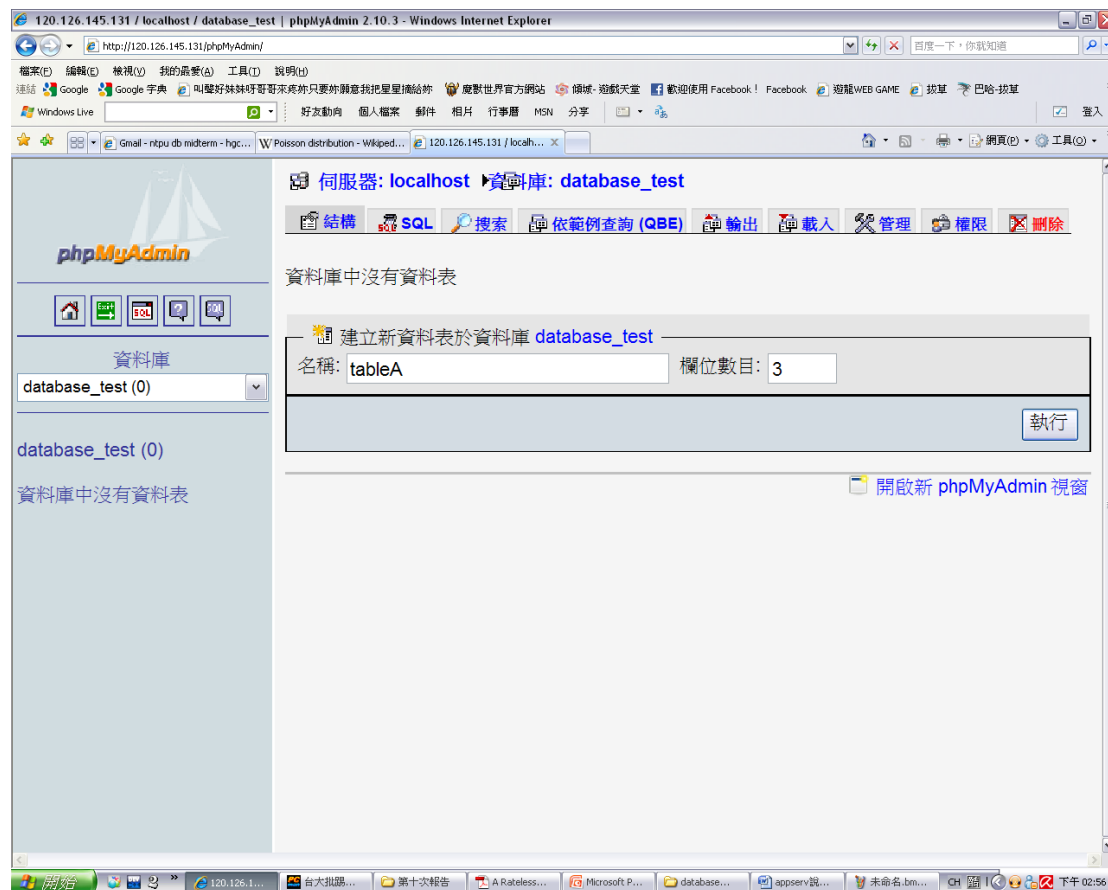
120.126.145.131 / localhost / database_test | phpMyAdmin 2.10.3 - Windows Internet Explorer

http://120.126.145.131/phpMyAdmin/

百度一下，你就知道

檔案(F) 編輯(E) 檢視(V) 我的最愛(A) 工具(T) 說明(H)

連結 Google Google 字典 叫聲好妹妹呀哥哥來疼妳只要妳願意我把星星摘給妳 魔獸世界官方網站 傾城- 遊戲天堂 歡迎使用 Facebook！ Facebook 遊龍WEB GAME 拔草 巴哈-拔草

Windows Live 好友動向 個人檔案 郵件 相片 行事曆 MSN 分享 登入

Gmail - ntpu db midterm - hgc... Poisson distribution - Wikiped... 120.126.145.131 / localh...

網頁(P) 工具(O)

phpMyAdmin

資料庫

database_test (0)

database_test (0)

資料庫中沒有資料表

伺服器: localhost 資料庫: database_test

結構 SQL 搜索 依範例查詢 (QBE) 輸出 載入 管理 權限 刪除

資料庫中沒有資料表

建立新資料表於資料庫 database_test

名稱: tableA 欄位數目: 3

執行

開啟新 phpMyAdmin 視窗

開始 120.126.1... 台大批踢... 第十次報告 A Rateless... Microsoft P... database... appserv說... 未命名.bm... CH 下午 02:56